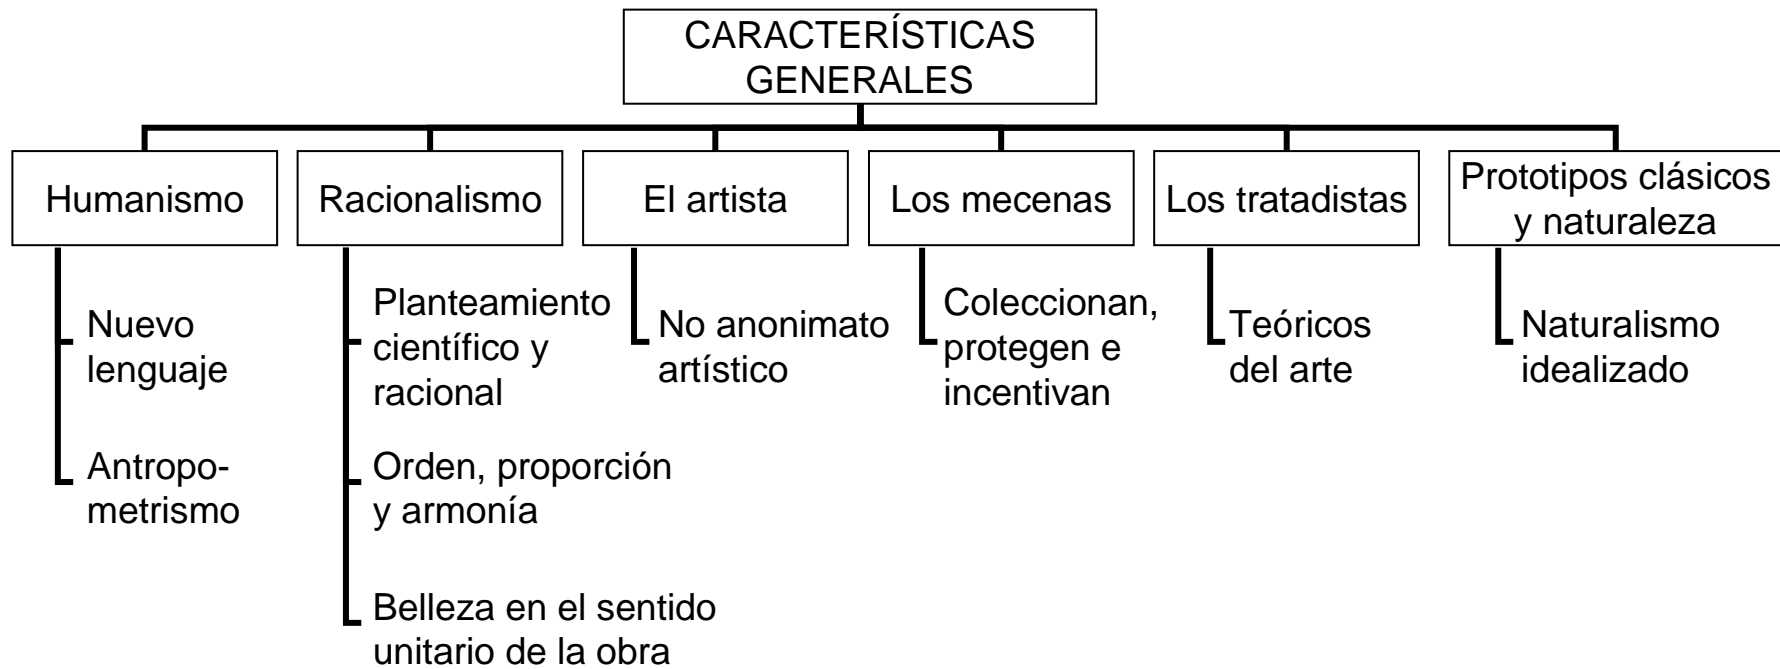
CARACTERÍSTICAS GENERALES

Humanismo

Nuevo lenguaje

Antropometrismo

Racionalismo

Planteamiento científico y racional

Orden, proporción y armonía

Belleza en el sentido unitario de la obra

El artista

No anonimato artístico

Los mecenas

Coleccionan, protegen e incentivan

Los tratadistas

Teóricos del arte

Prototipos clásicos y naturaleza

Naturalismo idealizado